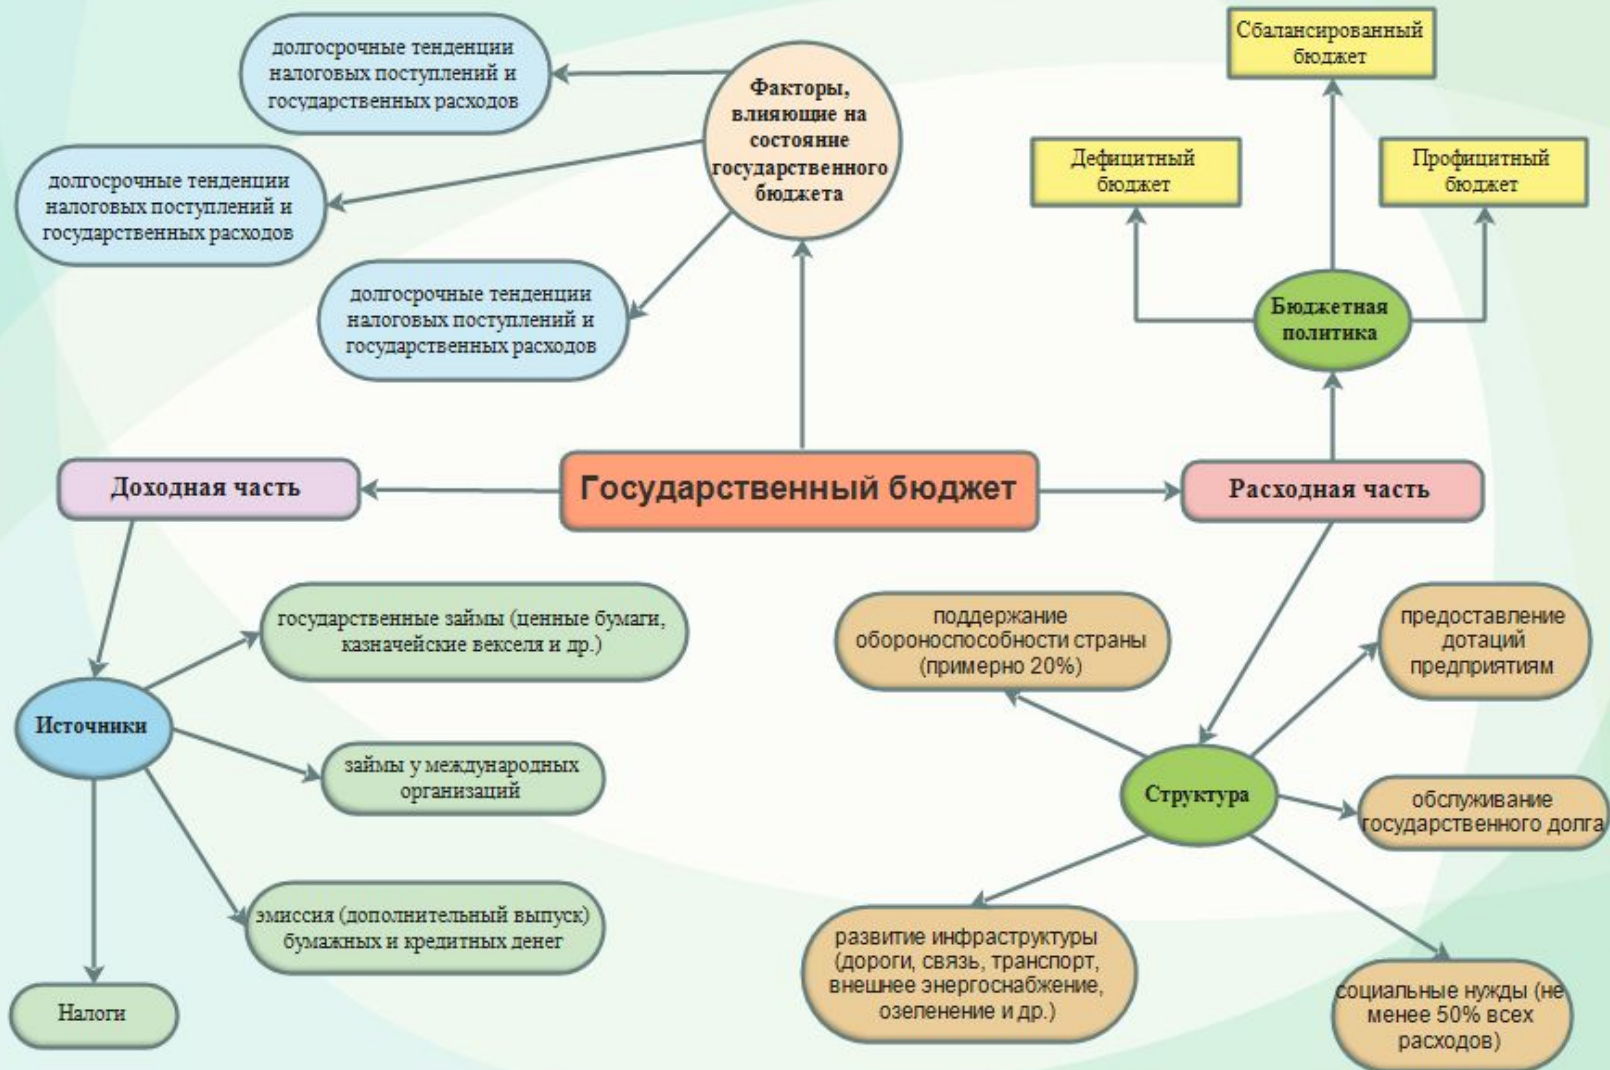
Факторы, влияющие на состояние государственного бюджета

долгосрочные тенденции налоговых поступлений и государственных расходов

долгосрочные тенденции налоговых поступлений и государственных расходов

долгосрочные тенденции налоговых поступлений и государственных расходов

Сбалансированный бюджет

Дефицитный бюджет

Профицитный бюджет

Бюджетная политика

Доходная часть

Государственный бюджет

Расходная часть

государственные займы (ценные бумаги, казначейские векселя и др.)

Источники

займы у международных организаций

эмиссия (дополнительный выпуск) бумажных и кредитных денег

Налоги

поддержание обороноспособности страны (примерно 20%)

предоставление дотаций предприятиям

Структура

обслуживание государственного долга

развитие инфраструктуры (дороги, связь, транспорт, внешнее энергоснабжение, озеленение и др.)

социальные нужды (не менее 50% всех расходов)